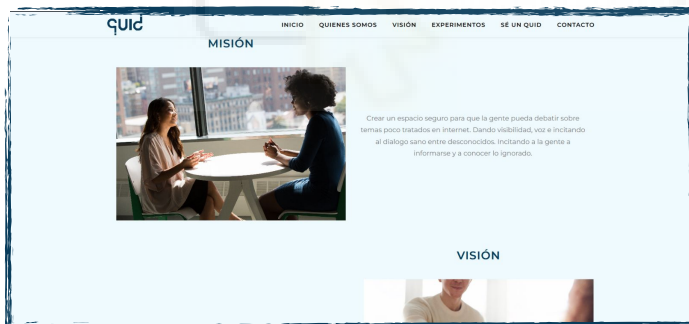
quid

INICIO QUIENES SOMOS VISIÓN EXPERIMENTOS SÉ UN QUID CONTACTO

MISIÓN

Crear un espacio seguro para que la gente pueda debatir sobre temas poco tratados en internet. Dando visibilidad, voz e incitando al dialogo sano entre desconocidos. Incitando a la gente a informarse y a conocer lo ignorado.

VISIÓN